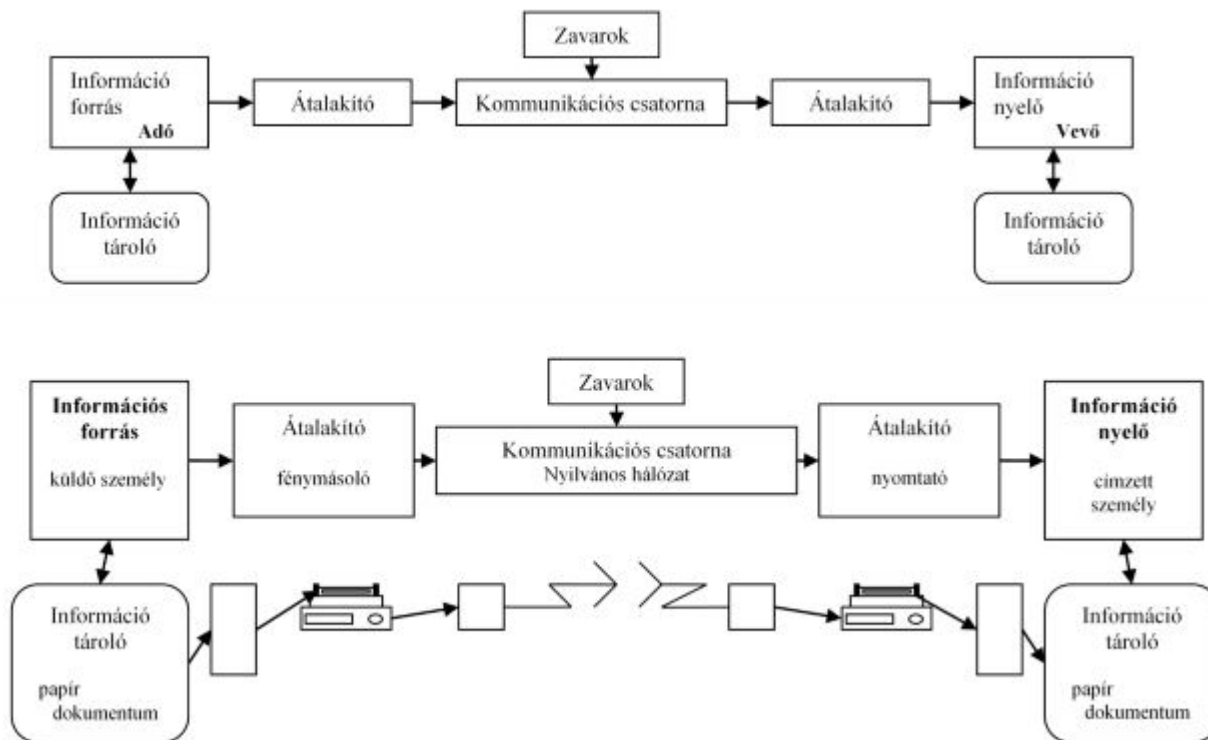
Zavarok

Információ forrás
Adó

Átalakító

Kommunikációs csatorna

Átalakító

Információ nyelő
Vevő

Információ tároló

Információ tároló

Zavarok

Információs forrás
küldő személy

Átalakító
fénymásoló

Kommunikációs csatorna
Nyilvános hálózat

Átalakító
nyomtató

Információ nyelő
címzett személy

Információ tároló
papír dokumentum

Információ tároló
papír dokumentum